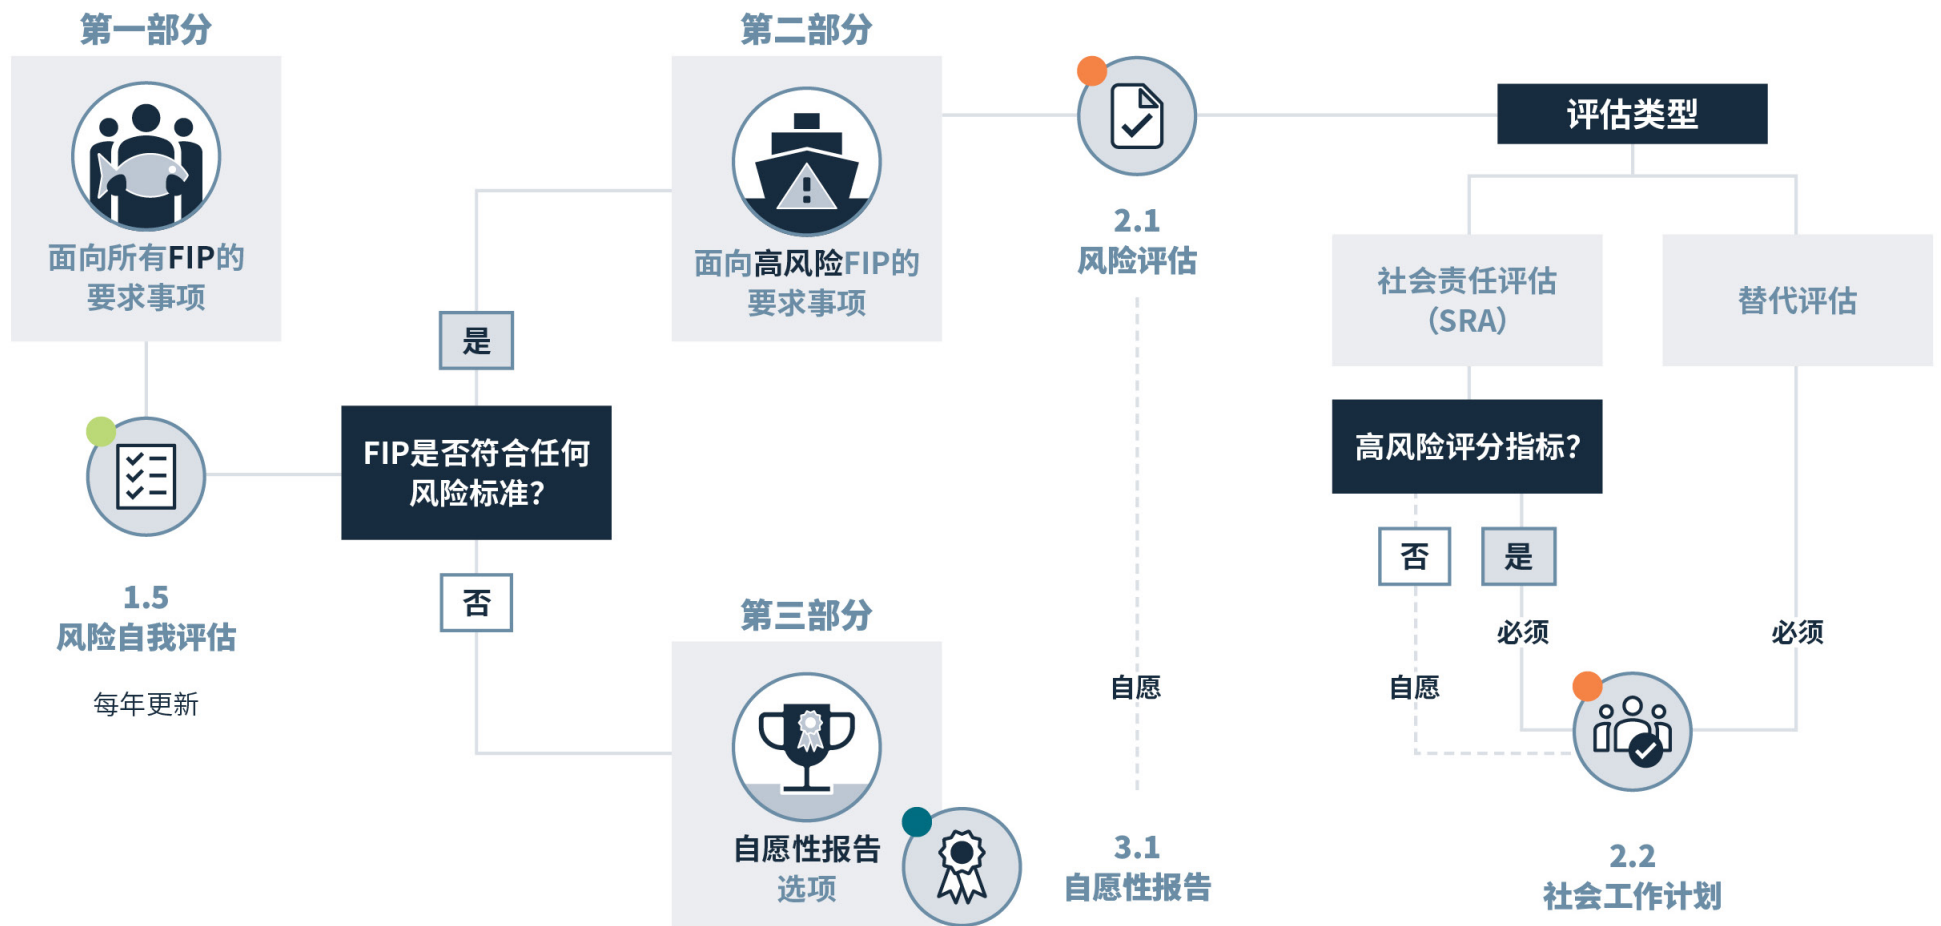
第一部分

面向所有FIP的要求事项

1.5
风险自我评估

每年更新

是

FIP是否符合任何风险标准?

否

第二部分

面向高风险FIP的要求事项

2.1
风险评估

第三部分

自愿性报告选项

自愿

3.1
自愿性报告

评估类型

社会责任评估(SRA)

替代评估

高风险评分指标?

否

是

必须

必须

自愿

2.2
社会工作计划